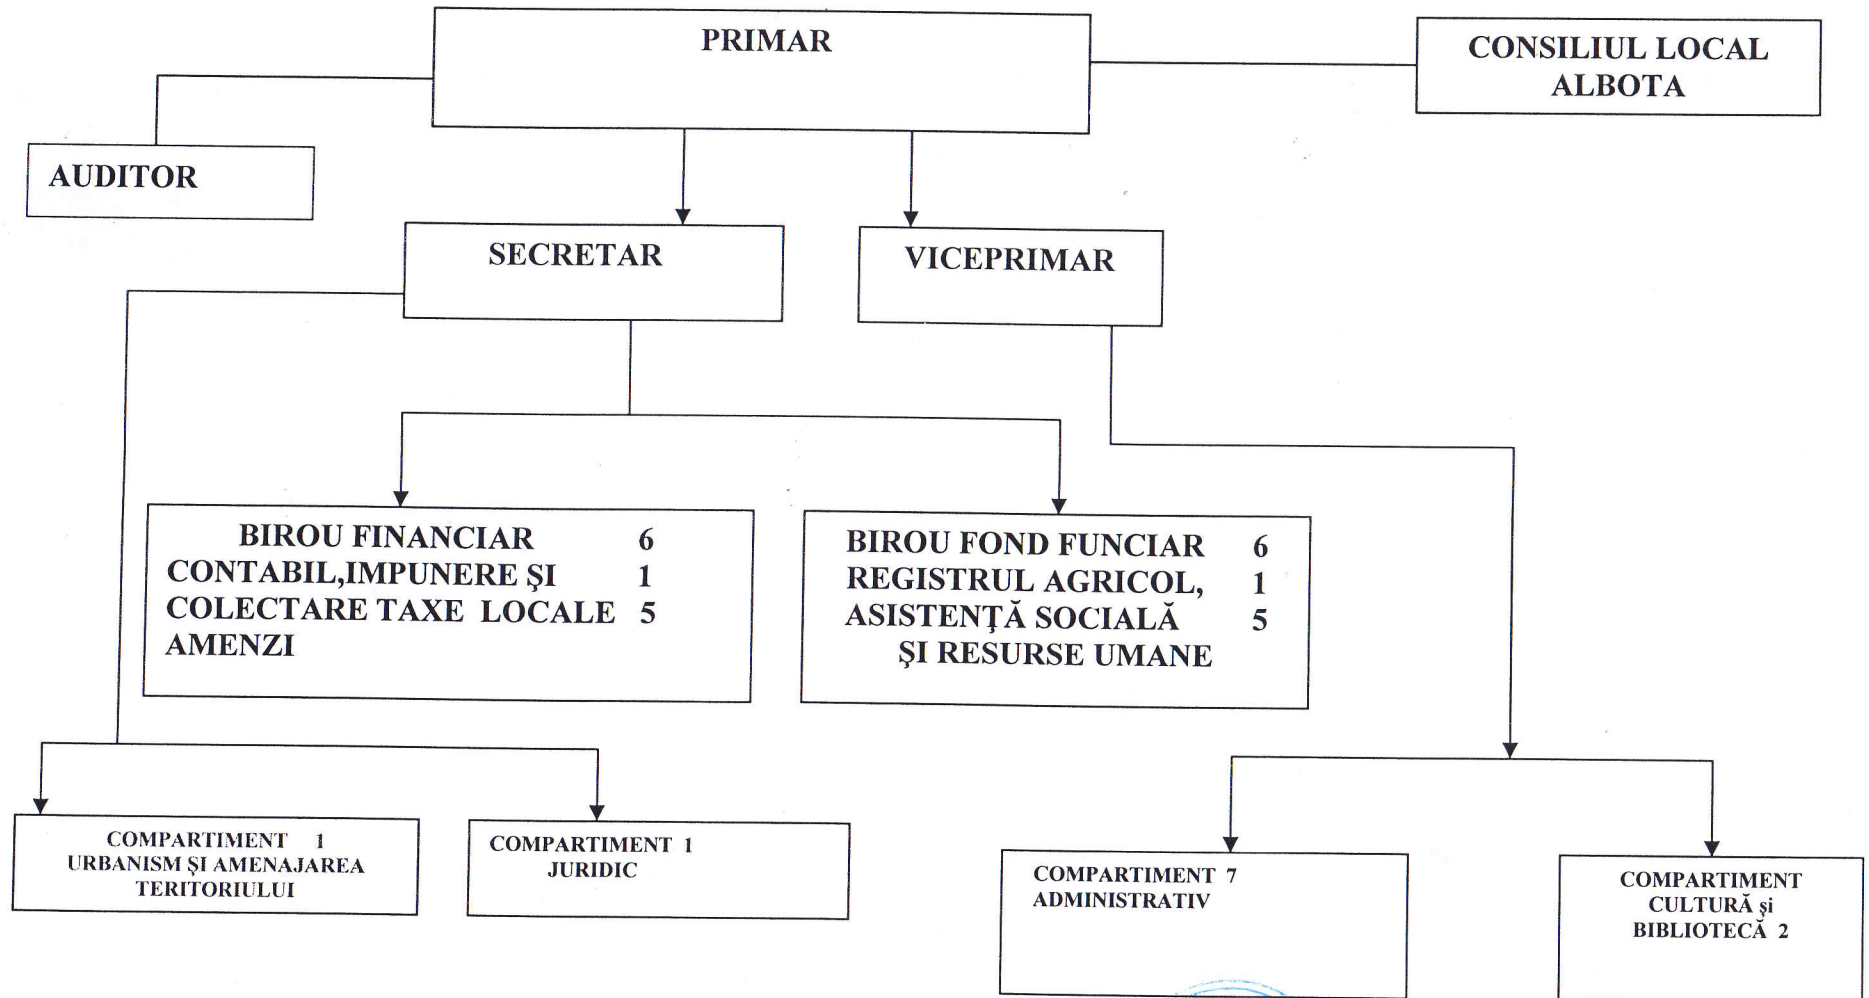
PRIMAR

CONSILIUL LOCAL ALBOTA

AUDITOR

SECRETAR

VICEPRIMAR

BIROU FINANCIAR 6
CONTABIL,IMPUNERE ŞI 1
COLECTARE TAXE LOCALE 5
AMENZI

BIROU FOND FUNCIAR 6
REGISTRUL AGRICOL, 1
ASISTENŢĂ SOCIALĂ 5
ŞI RESURSE UMANE

COMPARTIMENT 1
URBANISM ŞI AMENAJAREA TERITORIULUI

COMPARTIMENT 1
JURIDIC

COMPARTIMENT 7
ADMINISTRATIV

COMPARTIMENT
CULTURĂ şi
BIBLIOTECĂ 2